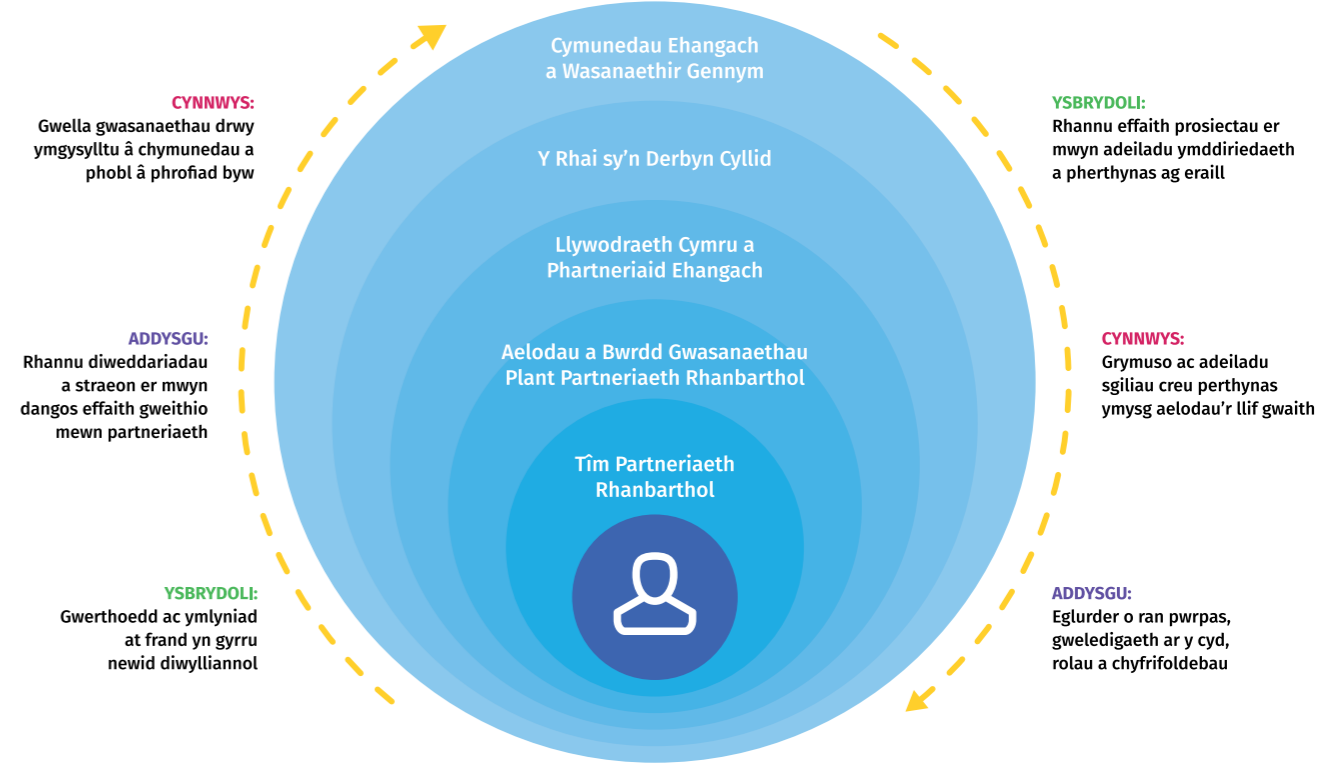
CYNNWYS:
Gwella gwasanaethau drwy ymgysylltu â chymunedau a phobl â phrofiad byw

ADDYSGU:
Rhannu diweddariadau a straeon er mwyn dangos effaith gweithio mewn partneriaeth

YSBRYDOLI:
Gwerthoedd ac ymlyniad at frand yn gyrru newid diwylliannol

Cymunedau Ehangach a Wasanaethir Gennym

Y Rhai sy'n Derbyn Cyllid

Llywodraeth Cymru a Phartneriaid Ehangach

Aelodau a Bwrdd Gwasanaethau Plant Partneriaeth Rhanbarthol

Tîm Partneriaeth Rhanbarthol

YSBRYDOLI:
Rhannu effaith prosiectau er mwyn adeiladu ymddiriedaeth a pherthynas ag eraill

CYNNWYS:
Grymuso ac adeiladu sgiliau creu perthynas ymysg aelodau'r llif gwaith

ADDYSGU:
Eglurder o ran pwrpas, gweledigaeth ar y cyd, rolau a chyfrifoldebau